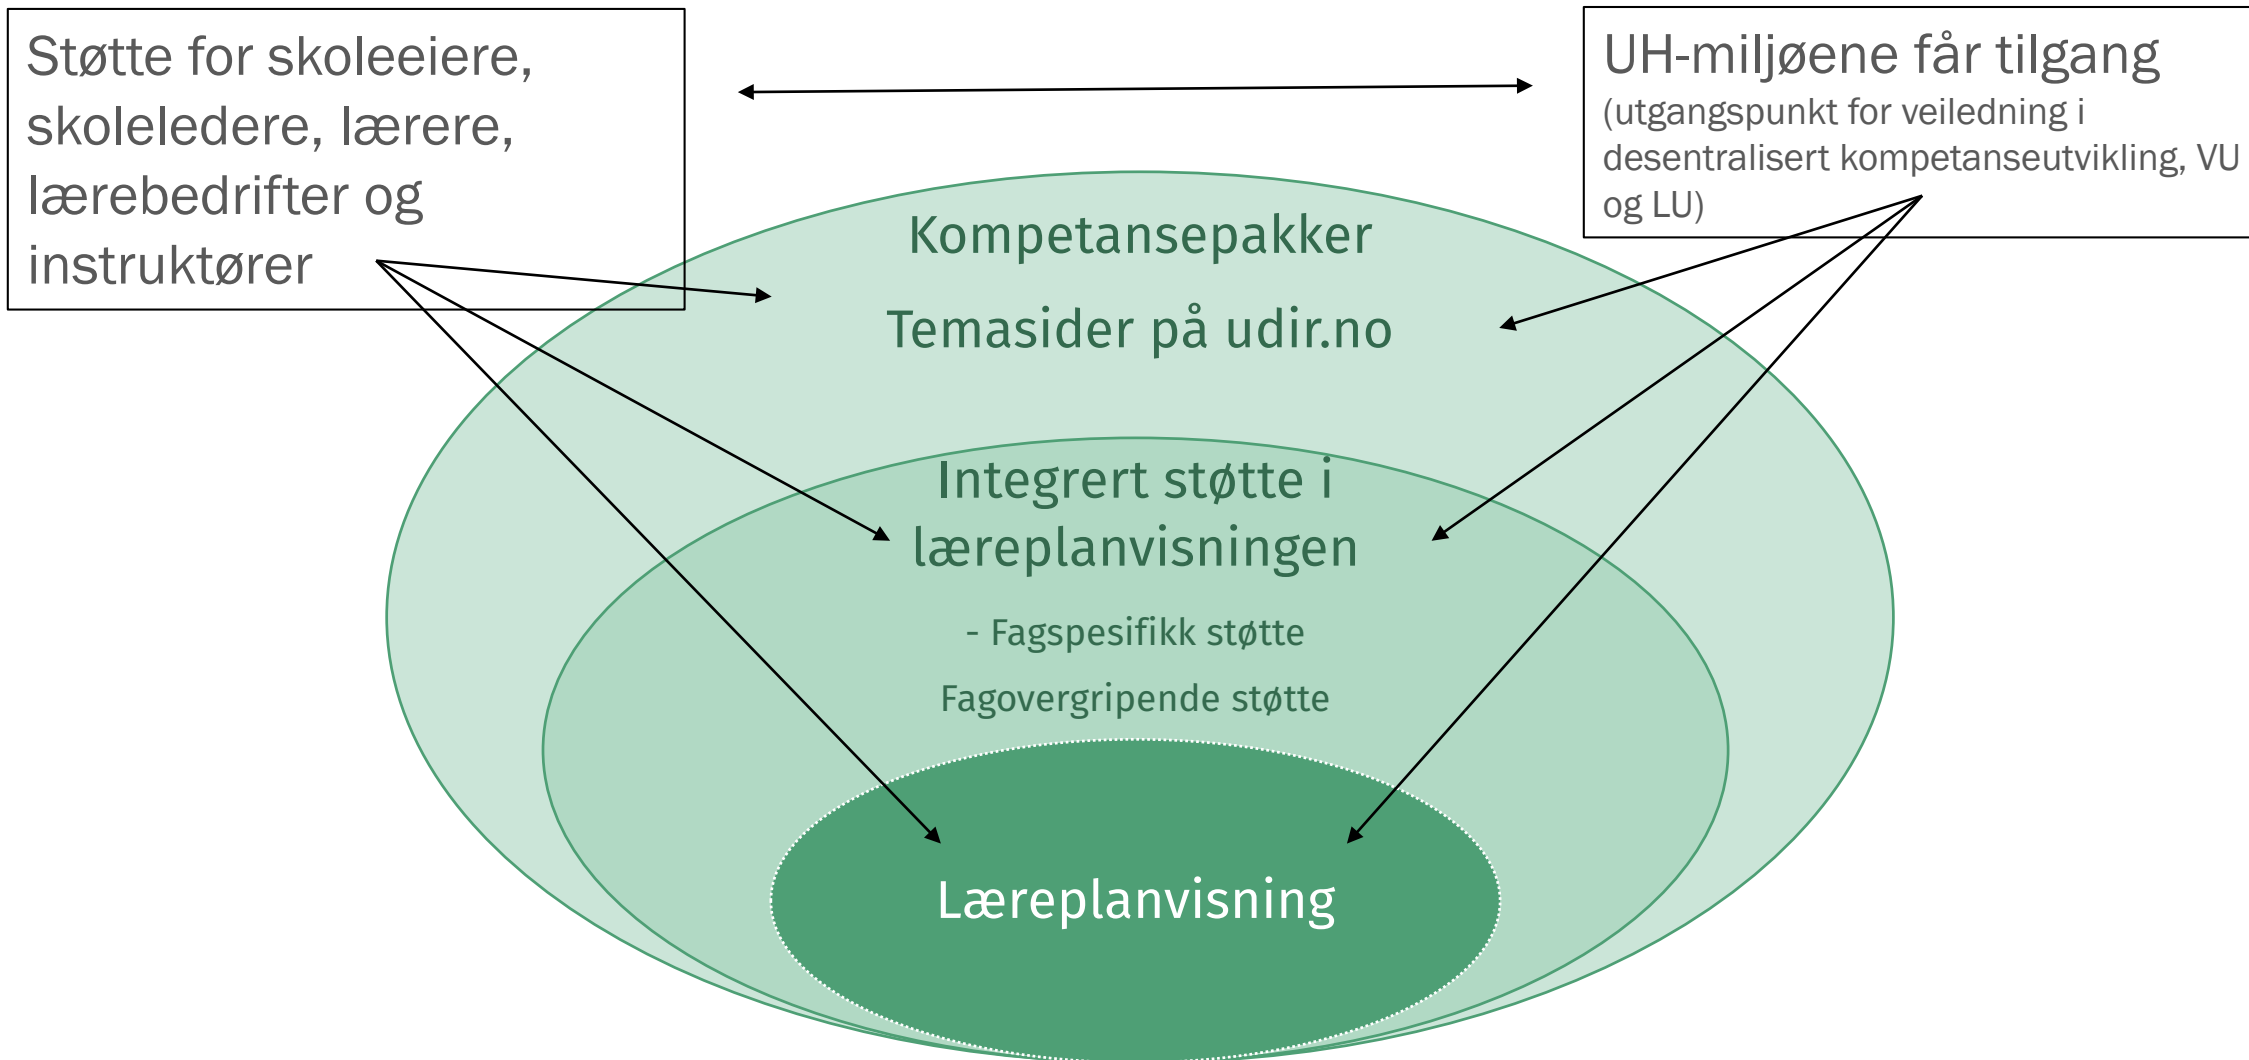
Støtte for skoleeiere, skoleledere, lærere, lærebedrifter og instruktører

UH-miljøene får tilgang
(utgangspunkt for veiledning i desentralisert kompetanseutvikling, VU og LU)

Kompetansepakker

Temasider på udir.no

Integrert støtte i læreplanvisningen

- Fagspesifikk støtte

Fagovergripende støtte

Læreplanvisning